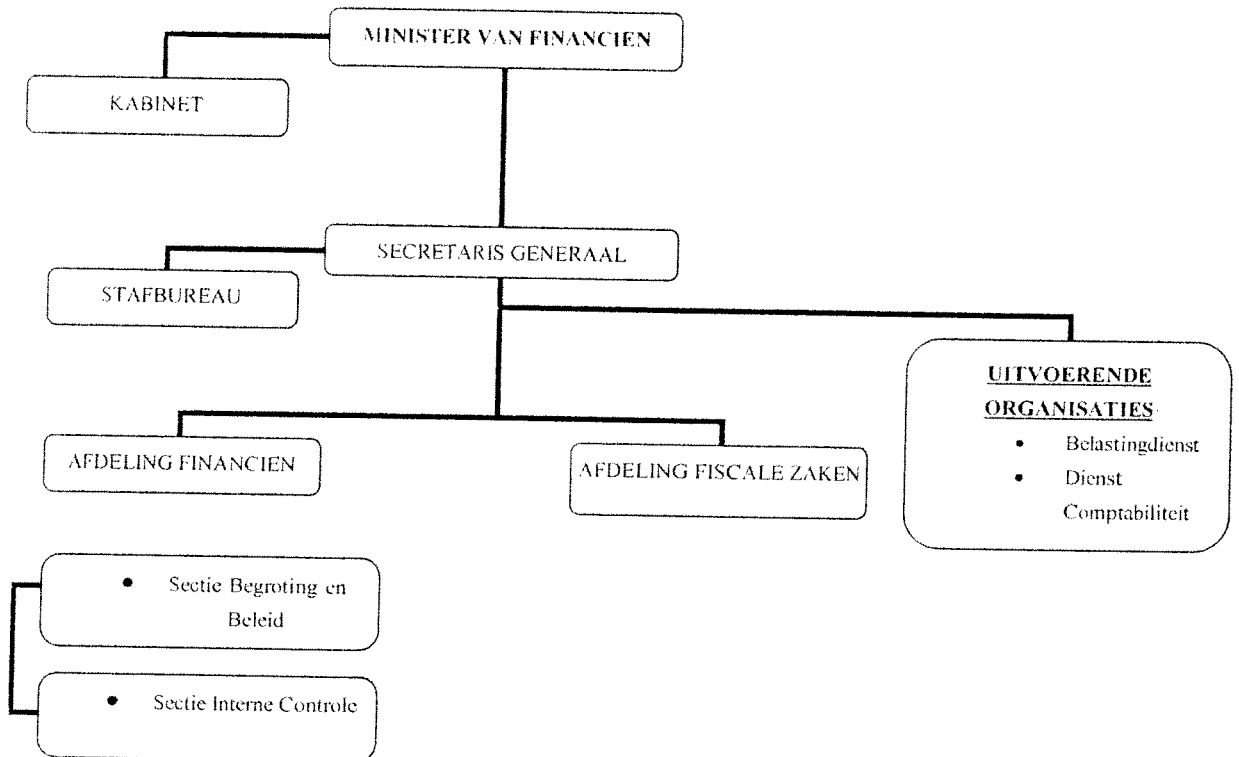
MINISTER VAN FINANCIEN

KABINET

SECRETARIS GENERAAL

STAFBUREAU

UITVOERENDE ORGANISATIES

- Belastingdienst
- Dienst Comptabiliteit

AFDELING FINANCIEN

AFDELING FISCALE ZAKEN

- Sectie Begroting en Beleid

- Sectie Interne Controle